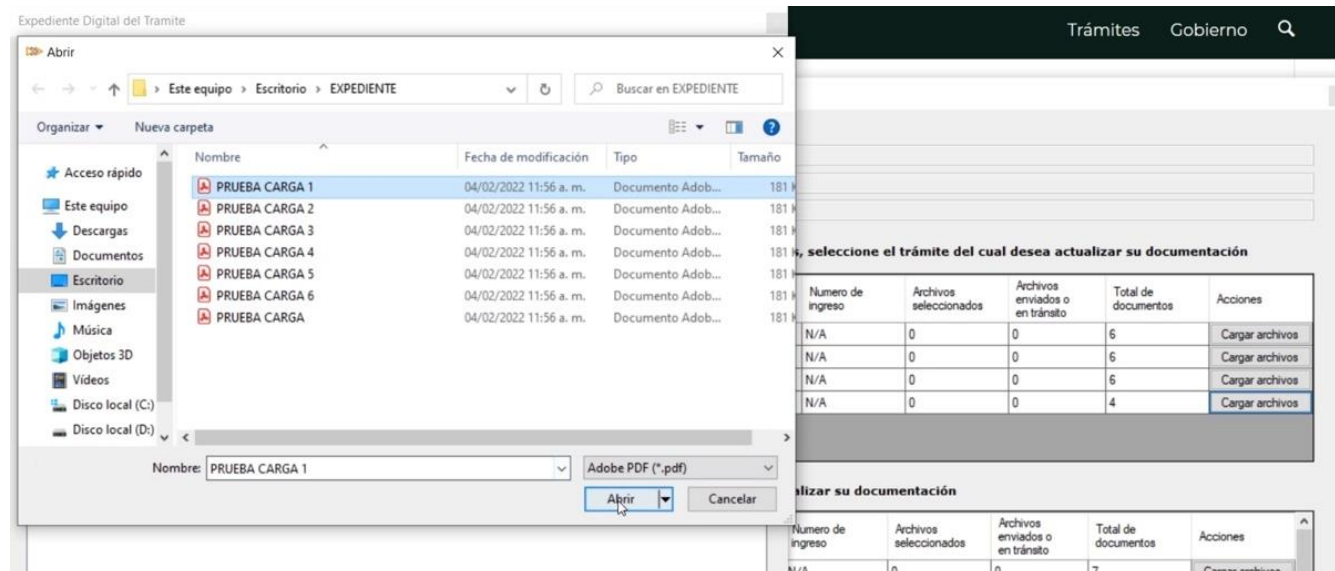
Expediente Digital del Tramite

Trámites Gobierno

Abrir

Este equipo › Escritorio › EXPEDIENTE

Buscar en EXPEDIENTE

Organizar ▾ Nueva carpeta

Acceso rápido
Este equipo
Descargas
Documentos
Escritorio
Imágenes
Música
Objetos 3D
Vídeos
Disco local (C:)
Disco local (D:)

| Nombre | Fecha de modificación | Tipo | Tamaño |
|---|---|---|---|
| PRUEBA CARGA 1 | 04/02/2022 11:56 a. m. | Documento Adob... | 181 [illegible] |
| PRUEBA CARGA 2 | 04/02/2022 11:56 a. m. | Documento Adob... | 181 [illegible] |
| PRUEBA CARGA 3 | 04/02/2022 11:56 a. m. | Documento Adob... | 181 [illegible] |
| PRUEBA CARGA 4 | 04/02/2022 11:56 a. m. | Documento Adob... | 181 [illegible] |
| PRUEBA CARGA 5 | 04/02/2022 11:56 a. m. | Documento Adob... | 181 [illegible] |
| PRUEBA CARGA 6 | 04/02/2022 11:56 a. m. | Documento Adob... | 181 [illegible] |
| PRUEBA CARGA | 04/02/2022 11:56 a. m. | Documento Adob... | 181 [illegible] |

Nombre: PRUEBA CARGA 1

Adobe PDF (*.pdf)

Abrir Cancelar

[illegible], seleccione el trámite del cual desea actualizar su documentación

| Numero de ingreso | Archivos seleccionados | Archivos enviados o en tránsito | Total de documentos | Acciones |
|---|---|---|---|---|
| N/A | 0 | 0 | 6 | Cargar archivos |
| N/A | 0 | 0 | 6 | Cargar archivos |
| N/A | 0 | 0 | 6 | Cargar archivos |
| N/A | 0 | 0 | 4 | Cargar archivos |

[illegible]lizar su documentación

| Numero de ingreso | Archivos seleccionados | Archivos enviados o en tránsito | Total de documentos | Acciones |
|---|---|---|---|---|
| N/A | 0 | 0 | 7 | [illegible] |